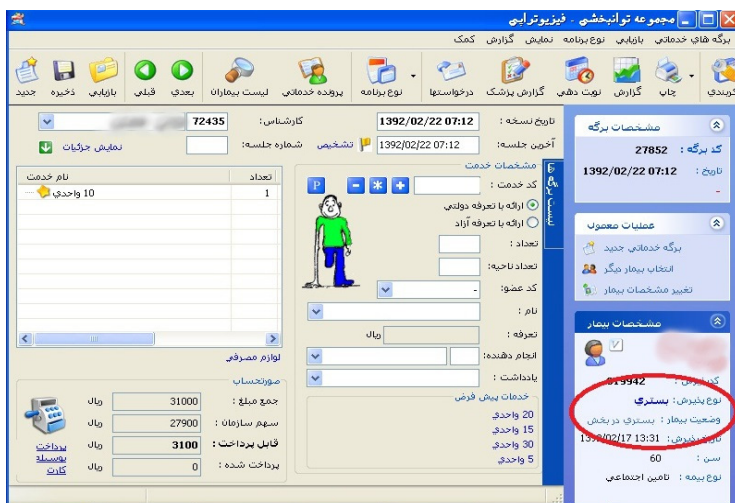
مجموعه توانبخشي - فيزيوتراپي

برگه هاي خدماتي بازيابي نوع برنامه نمايش گزارش کمک

کاربندي چاپ گزارش نوبت دهي گزارش پزشک درخواستها نوع برنامه پرونده خدماتي ليست بيماران بعدي قبلي بازيابي ذخيره جديد

مشخصات برگه
کد برگه : 27852
تاريخ : 1392/02/22 07:12

عمليات معمول
برگه خدماتي جديد
انتخاب بيمار ديگر
تغيير مشخصات بيمار

مشخصات بيمار
کد پرونده : 019942
نوع پذيرش : بستري
وضعيت بيمار : بستري در بخش
تاريخ پذيرش : 1392/02/17 13:31
سن : 60
نوع بيمه : تامين اجتماعي

تاريخ نسخه : 1392/02/22 07:12
کارشناس : 72435
آخرين جلسه : 1392/02/22 07:12
تشخيص شماره جلسه :
نمايش جزئيات

ليست برگه ها

مشخصات خدمت
کد خدمت :
P
ارائه با تعرفه دولتي
ارائه با تعرفه آزاد
تعداد :
تعداد ناحيه :
کد عضو : -
نام :
تعرفه : ريال
انجام دهنده :
يادداشت :

خدمات پيش فرض
20 واحدي
15 واحدي
30 واحدي
5 واحدي

| تعداد | نام خدمت |
|---|---|
| 1 | 10 واحدي |

لوازم مصرفي

صورتحساب
جمع مبلغ : 31000 ريال
سهم سازمان : 27900 ريال
قابل پرداخت : 3100 ريال
پرداخت شده : 0 ريال
پرداخت بوسيلة كارت